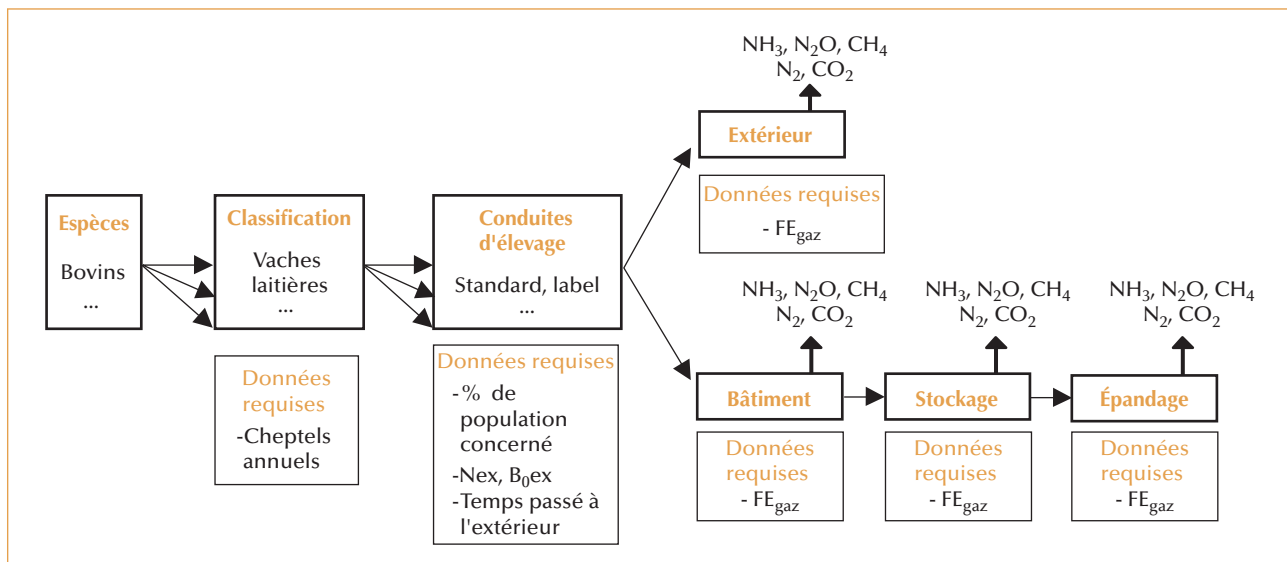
Espèces
Bovins
...

Données requises
-Cheptels annuels

Classification
Vaches laitières
...

Conduites d'élevage
Standard, label
...

Données requises
-% de population concerné
-Nex, $B_0$ex
-Temps passé à l'extérieur

$NH_3$, $N_2O$, $CH_4$
$N_2$, $CO_2$

Extérieur

Données requises
- $FE_{gaz}$

$NH_3$, $N_2O$, $CH_4$
$N_2$, $CO_2$

Bâtiment

Données requises
- $FE_{gaz}$

$NH_3$, $N_2O$, $CH_4$
$N_2$, $CO_2$

Stockage

Données requises
- $FE_{gaz}$

$NH_3$, $N_2O$, $CH_4$
$N_2$, $CO_2$

Épandage

Données requises
- $FE_{gaz}$